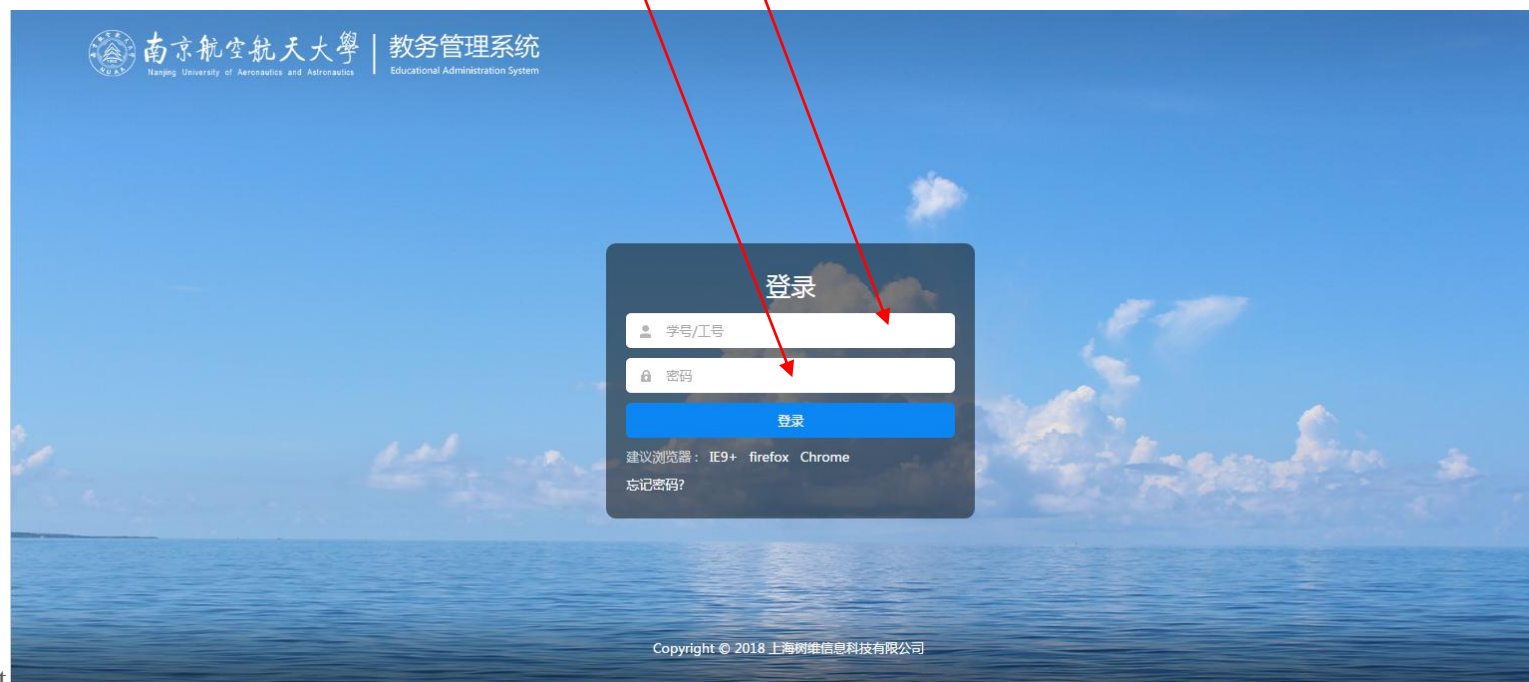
南京航空航天大學 Nanjing University of Aeronautics and Astronautics | 教务管理系统 Educational Administration System

登录

学号/工号

密码

登录

建议浏览器： IE9+ firefox Chrome

忘记密码?

Copyright © 2018 上海树维信息科技有限公司